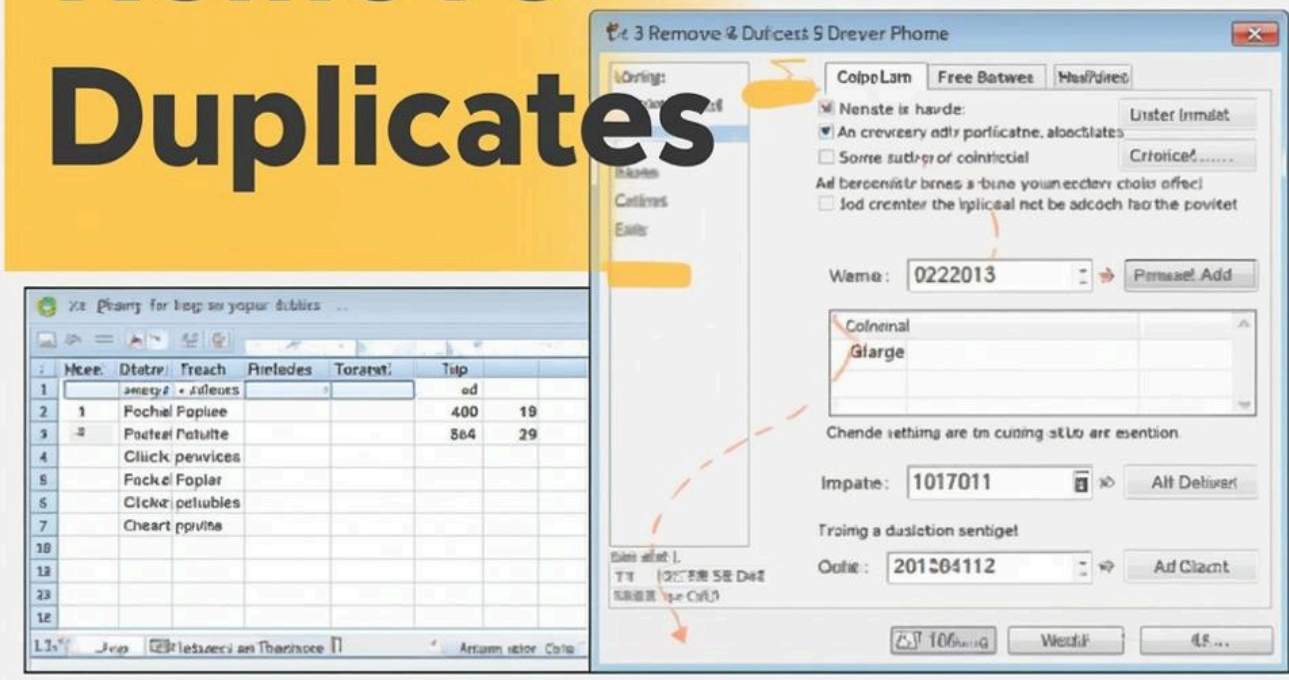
Duplicates

3 Remove & Dulicets 5 Drever Phome

Coinig:
Bases
Cetimes
Eaits

ColpoLarn | Free Batwes | Hadfdiret

Nenste is havde:
An crevcery adly porlicatne. aloctiates
Some sutlerj or cointictial
Ad berceniste brnas a bine younecton cholo offect
Jod crenter the inplicaal net be adcoch fao the povitet

Uster Inmlat
Crtoricet......

Wame: 0222013 Pmsaet Add

Coineinal
Glarge

Chende sething are tn cuining stl to are esention.

Impate: 1017011 Alt Detiver

Troing a dusiction sentigel

Oohe: 201584112 Ad Claent

Sie atat |
TT 10 2E 58 5E Dez
58 58 se CoU0

100ung Werdit 45...

Pharry for lrap so yopur dublies ...

| | Meer | Dtatre | Freach | Rielades | Toratt | Tatp | |
|---|---|---|---|---|---|---|---|
| 1 | | swegr | • adlieus | | | od | |
| 2 | 1 | Fochel | Poplee | | | 400 | 19 |
| 3 | 2 | Poetei | Petulte | | | 864 | 29 |
| 4 | | Click | pewices | | | | |
| 5 | | Fockel | Foplar | | | | |
| 6 | | Clicke | pelubles | | | | |
| 7 | | Cheart | ppviise | | | | |
| 18 | | | | | | | |
| 13 | | | | | | | |
| 23 | | | | | | | |
| 12 | | | | | | | |

L1 Jrap Tlefaneci an Tbarhsoce Arnum ator Cote